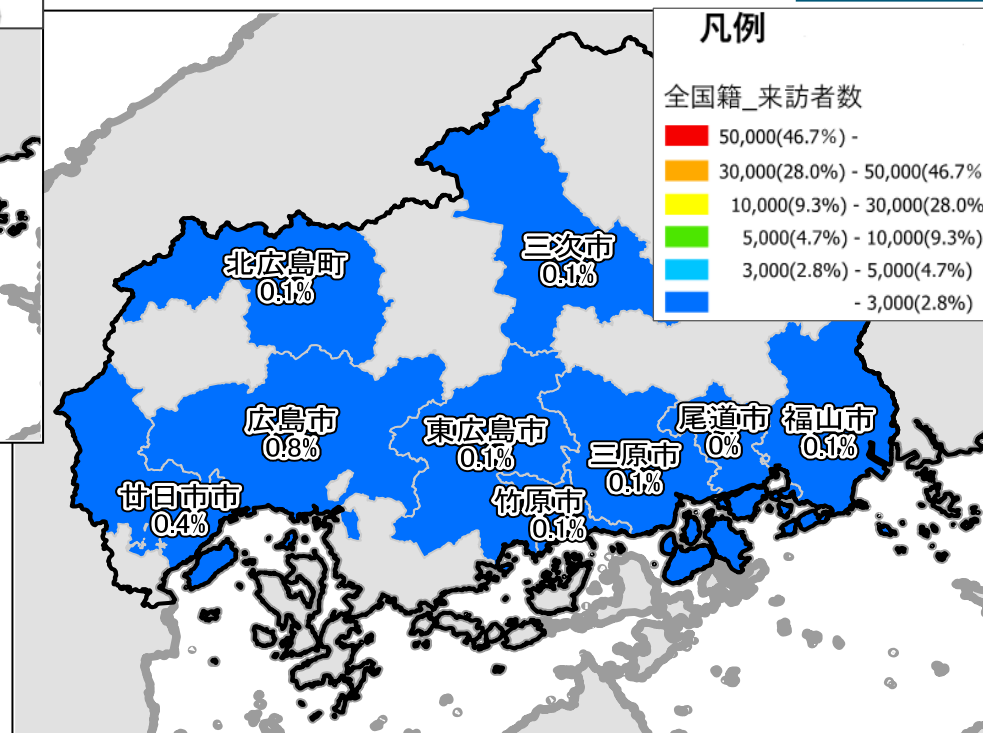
凡例

全国籍_来訪者数

50,000(46.7%) -
30,000(28.0%) - 50,000(46.7%
10,000(9.3%) - 30,000(28.0%
5,000(4.7%) - 10,000(9.3%)
3,000(2.8%) - 5,000(4.7%)
- 3,000(2.8%)

三次市
0.1%

北広島町
0.1%

広島市
0.8%

東広島市
0.1%

尾道市
0%

福山市
0.1%

三原市
0.1%

廿日市市
0.4%

竹原市
0.1%